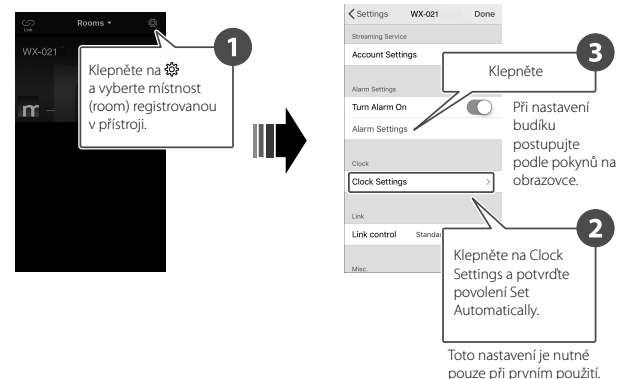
Link

Rooms

WX-021

1

Klepněte na ⚙ a vyberte místnost (room) registrovanou v přístroji.

Settings WX-021 Done

Streaming Service

Account Settings

Alarm Settings

Turn Alarm On

Alarm Settings

Clock

Clock Settings

Link

Link control Standar

Misc.

3

Klepněte

Při nastavení budíku postupujte podle pokynů na obrazovce.

2

Klepněte na Clock Settings a potvrďte povolení Set Automatically.

Toto nastavení je nutné pouze při prvním použití.